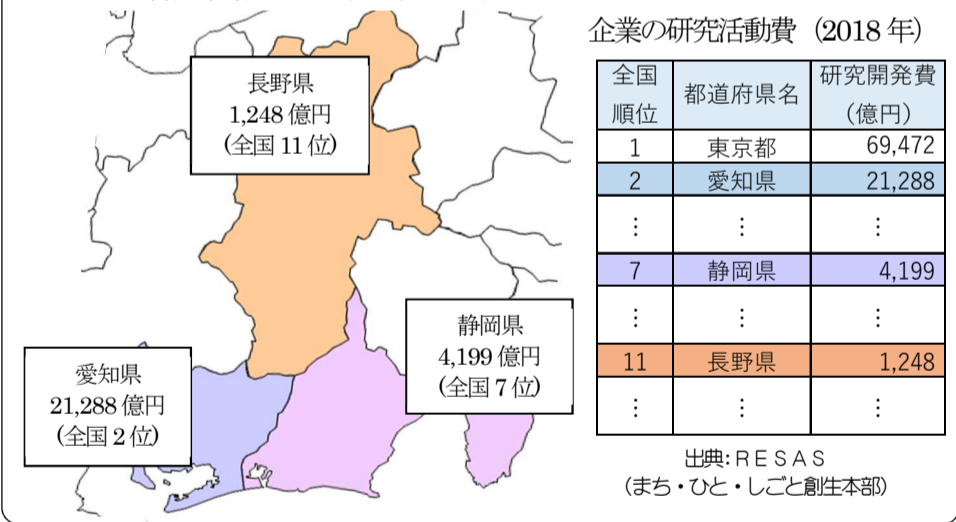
長野県
1,248 億円
（全国 11 位）

静岡県
4,199 億円
（全国 7 位）

愛知県
21,288 億円
（全国 2 位）

企業の研究活動費（2018 年）

| 全国順位 | 都道府県名 | 研究開発費（億円） |
|---|---|---|
| 1 | 東京都 | 69,472 |
| 2 | 愛知県 | 21,288 |
| ⋮ | ⋮ | ⋮ |
| 7 | 静岡県 | 4,199 |
| ⋮ | ⋮ | ⋮ |
| 11 | 長野県 | 1,248 |
| ⋮ | ⋮ | ⋮ |

出典：RESAS
（まち・ひと・しごと創生本部）